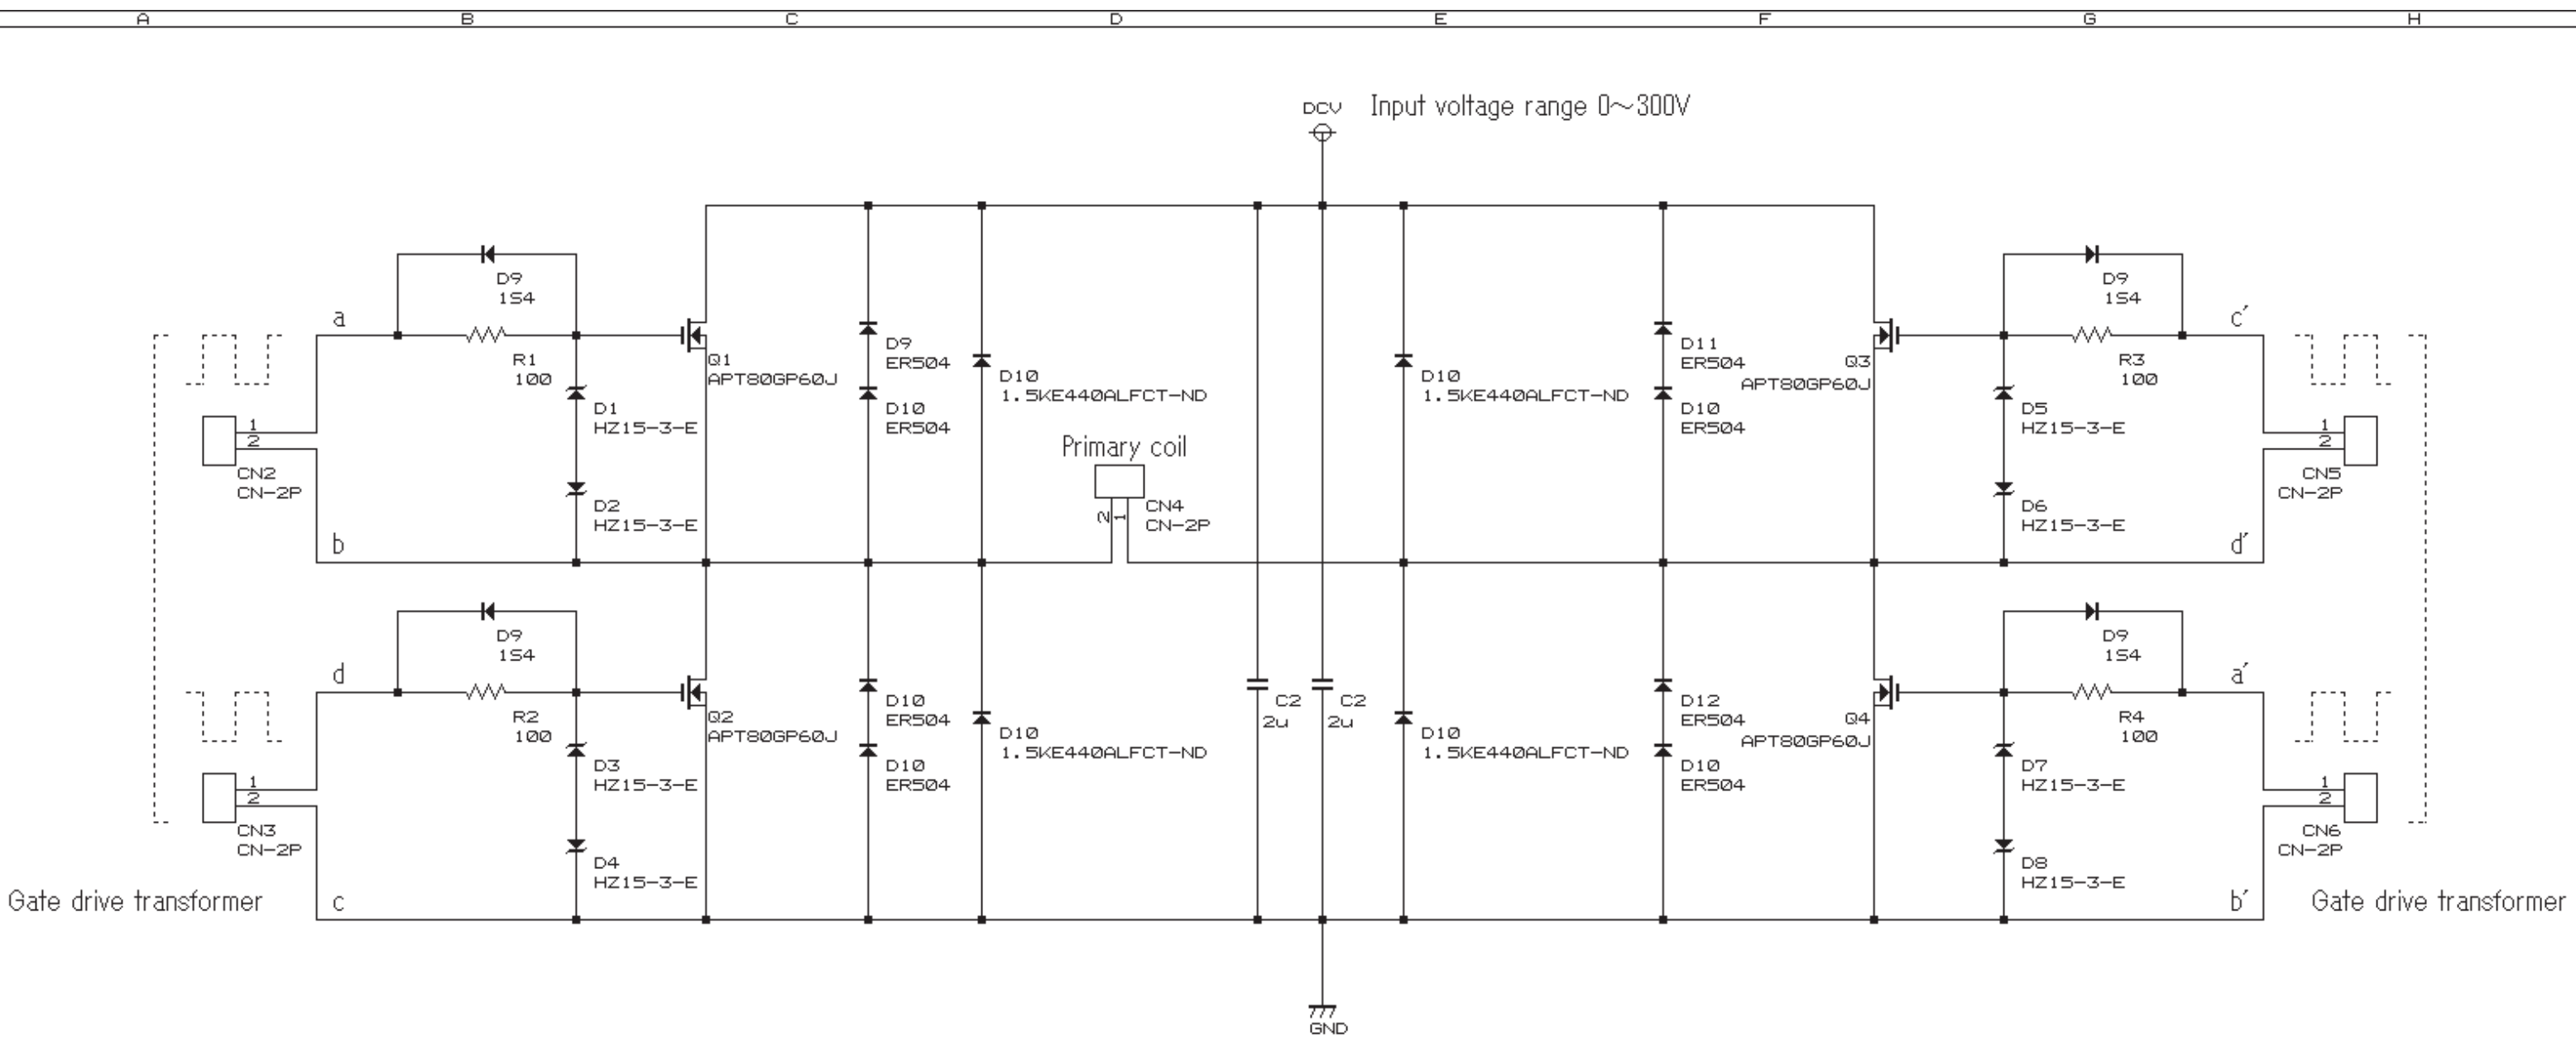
A B C D E F G H

DCV Input voltage range 0~300V

D9
1S4

a

R1
100

Q1
APT80GP60J

D9
ER504

D10
ER504

D10
1.5KE440ALFCT-ND

D1
HZ15-3-E

1
2
CN2
CN-2P

D2
HZ15-3-E

b

Primary coil

2 1
CN4
CN-2P

D10
1.5KE440ALFCT-ND

D11
ER504

D10
ER504

Q3
APT80GP60J

D9
1S4

c′

R3
100

D5
HZ15-3-E

1
2
CN5
CN-2P

D6
HZ15-3-E

d′

D9
1S4

d

R2
100

Q2
APT80GP60J

D10
ER504

D10
ER504

D10
1.5KE440ALFCT-ND

D3
HZ15-3-E

1
2
CN3
CN-2P

D4
HZ15-3-E

C2
2u

C2
2u

D10
1.5KE440ALFCT-ND

D12
ER504

D10
ER504

Q4
APT80GP60J

D9
1S4

a′

R4
100

D7
HZ15-3-E

1
2
CN6
CN-2P

D8
HZ15-3-E

Gate drive transformer

c

b′

Gate drive transformer

GND